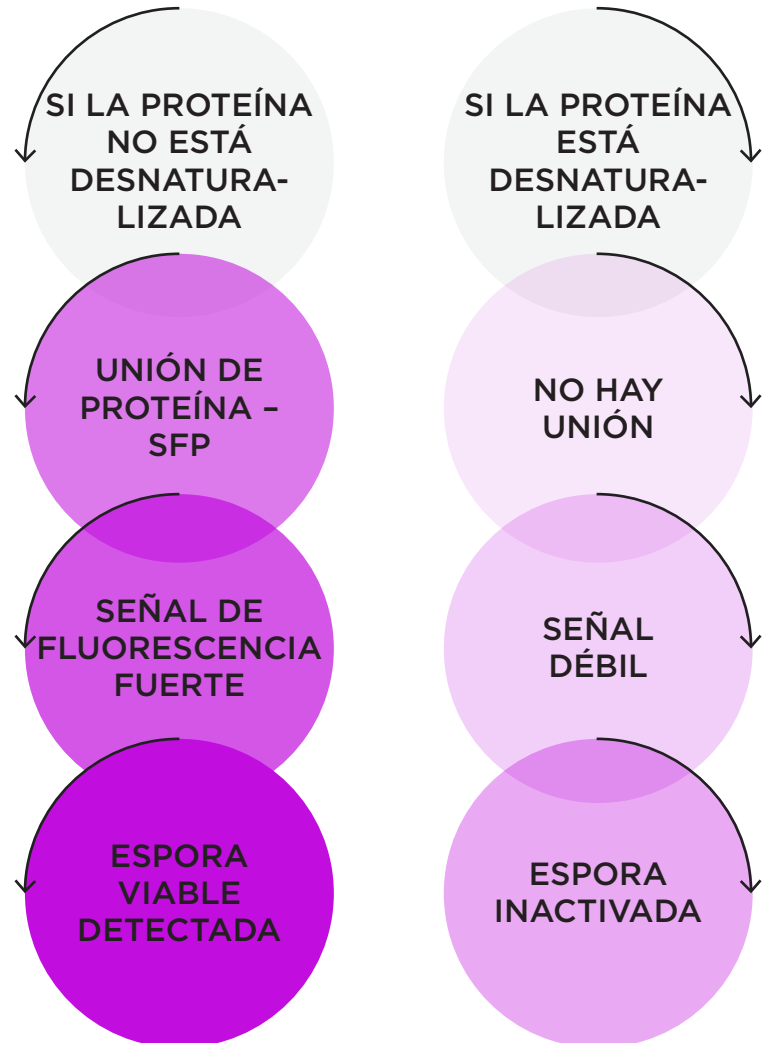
SI LA PROTEÍNA NO ESTÁ DESNATURALIZADA

UNIÓN DE PROTEÍNA – SFP

SEÑAL DE FLUORESCENCIA FUERTE

ESPORA VIABLE DETECTADA

SI LA PROTEÍNA ESTÁ DESNATURALIZADA

NO HAY UNIÓN

SEÑAL DÉBIL

ESPORA INACTIVADA